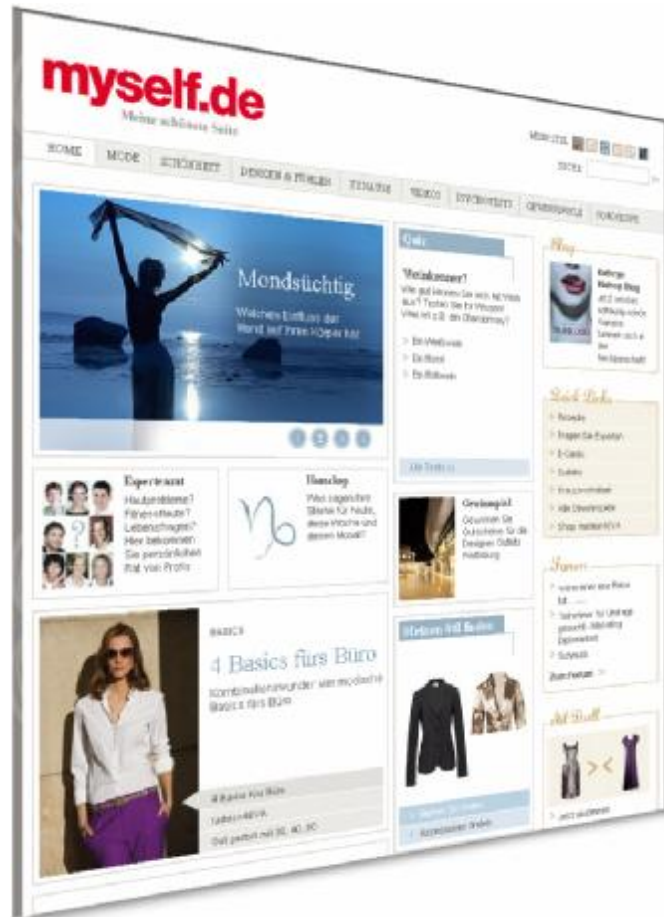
myself.de
Meine schönste Seite

HOME MODE SCHÖNHEIT DENKEN & FÜHLEN ZUHAUSE VIDEO EVENTS GEWINNSPIELE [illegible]

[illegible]
SUCHE

Mondsüchtig
Welchen Einfluss der Mond auf Ihren Körper hat

1 2 3 4

Quiz
Weinkenner?
Wie gut kennen Sie sich mit Wein aus? Testen Sie Ihr Wissen! Was ist z.B. ein Barrique?
Ein Weinfass
Ein Korn
Ein Rotwein
Zum Testen

Blog
Kathrys Makeup Blog
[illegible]

Quick-Links
Rezepte
Fragen Sie Experten
E-Cards
Gutsche
Kreuzworträtsel
Alle Gewinnspiele
Shop: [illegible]

Expertenrat
Hautprobleme? Fehlernährung? Lebensfragen? Hier bekommen Sie persönlichen Rat von Profis

Horoskop
Was sagen die Sterne für heute, diese Woche und diesen Monat?

Gewinnspiel
Gewinnen Sie Gutscheine für die Designer Outlets Wolfsburg

Foren
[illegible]
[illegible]
Schminktipps
Zum Forum

BASICS
4 Basics fürs Büro
Kombinationswunder: vier modische Basics fürs Büro

Meinen Stil finden
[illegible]
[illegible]

Ab Stil
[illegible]

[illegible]
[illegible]
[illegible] 36, 40, 90